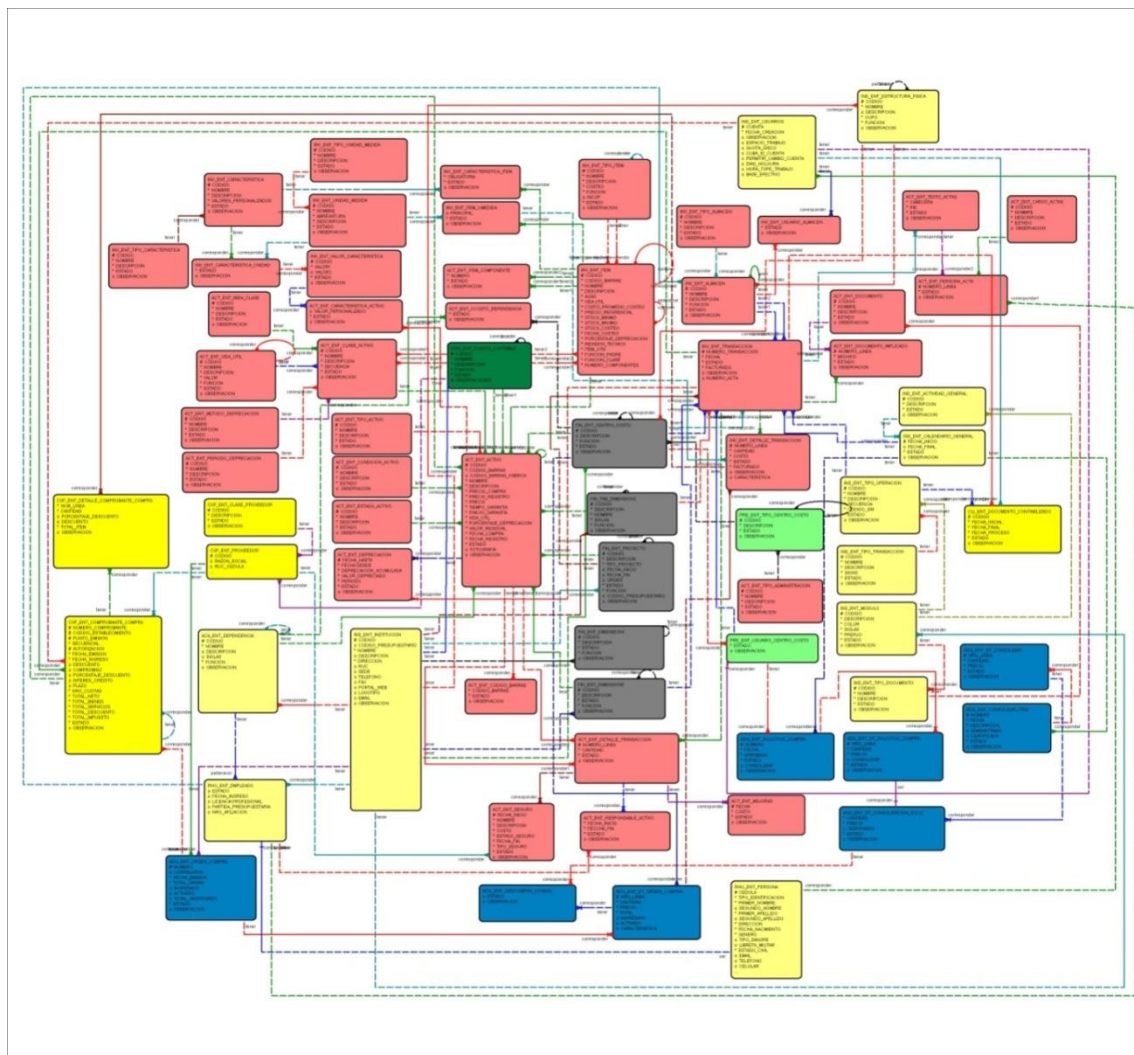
INV_ENT_ESTRUCTURA_INSUA
CODIGO
NOMBRE
DESCRIPCION
CUPO
FUNCION
OBSERVACION

INV_ENT_USUARIOS
CODIGO
FECHA_CREACION
OBSERVACION

INV_ENT_TIPO_UNIDAD_MEDIDA
CODIGO
NOMBRE
DESCRIPCION
ESTADO
OBSERVACION

INV_ENT_CARACTERISTICA
CODIGO
NOMBRE
DESCRIPCION
ESTADO
OBSERVACION

INV_ENT_UNIDAD_MEDIDA
CODIGO
NOMBRE
ABREVIATURA
DESCRIPCION
ESTADO
OBSERVACION

INV_ENT_TIPO_CARACTERISTICA
CODIGO
NOMBRE
DESCRIPCION
ESTADO
OBSERVACION

INV_ENT_TIPO_ITEM
CODIGO
NOMBRE
DESCRIPCION
ESTADO
OBSERVACION

INV_ENT_ITEM
CODIGO
NOMBRE
DESCRIPCION
ESTADO
OBSERVACION

INV_ENT_ALMACEN
CODIGO
NOMBRE
DESCRIPCION
ESTADO
OBSERVACION

INV_ENT_TIPO_ALMACEN
CODIGO
NOMBRE
DESCRIPCION
ESTADO
OBSERVACION

INV_ENT_USUARIO_ALMACEN
ESTADO
OBSERVACION

ACT_ENT_TEXTO_ACTIVO
ESTADO
OBSERVACION

ACT_ENT_CARGO_ACTIVO
CODIGO
NOMBRE
ESTADO
OBSERVACION

ACT_ENT_PERSONA_ACTIV
ESTADO
OBSERVACION

ACT_ENT_DOCUMENTO
CODIGO
NOMBRE
DESCRIPCION
ESTADO
OBSERVACION

ACT_ENT_DOCUMENTO_IMPLICADO
ESTADO
OBSERVACION

INV_ENT_TRANSACCION
NUMERO_TRANSACCION
FECHA
ESTADO
OBSERVACION

ACT_ENT_CLASE_ACTIVO
CODIGO
NOMBRE
DESCRIPCION
ESTADO
OBSERVACION

ACT_ENT_ACTIVO
CODIGO
NOMBRE
DESCRIPCION
ESTADO
OBSERVACION

ACT_ENT_TIPO_ACTIVO
CODIGO
NOMBRE
DESCRIPCION
ESTADO
OBSERVACION

ACT_ENT_CONDICION_ACTIVO
CODIGO
NOMBRE
DESCRIPCION
ESTADO
OBSERVACION

ACT_ENT_ESTADO_ACTIVO
CODIGO
NOMBRE
DESCRIPCION
ESTADO
OBSERVACION

ACT_ENT_DEPRECIACION
FECHA
VALOR_DEPRECIADO
ESTADO
OBSERVACION

ACT_ENT_METODO_DEPRECIACION
CODIGO
NOMBRE
DESCRIPCION
ESTADO
OBSERVACION

ACT_ENT_PERIODO_DEPRECIACION
CODIGO
NOMBRE
DESCRIPCION
ESTADO
OBSERVACION

CXP_ENT_DETALLE_COMPROBANTE_COMPRA
CANTIDAD
DESCUENTO
TOTAL_ITEM
OBSERVACION

CXP_ENT_CLASE_PROVEEDOR
CODIGO
DESCRIPCION
ESTADO
OBSERVACION

CXP_ENT_PROVEEDOR
CODIGO
RAZON_SOCIAL
RUC_CEDULA

CXP_ENT_COMPROBANTE_COMPRA
NUMERO_COMPROBANTE
FECHA_EMISION
TOTAL
ESTADO
OBSERVACION

ADA_ENT_DEPENDENCIA
CODIGO
NOMBRE
DESCRIPCION
SIGLAS
FUNCION
OBSERVACION

INS_ENT_INSTITUCION
CODIGO
NOMBRE
DESCRIPCION
DIRECCION
RUC
TELEFONO
EMAIL
OBSERVACION

ADA_ENT_EMPLEADO
ESTADO
FECHA_INGRESO

FIN_ENT_CENTRO_COSTO
CODIGO
NOMBRE
ESTADO
OBSERVACION

FIN_ENT_PROYECTO
CODIGO
NOMBRE
DESCRIPCION
ESTADO
OBSERVACION

PRE_ENT_TIPO_CENTRO_COSTO
CODIGO
DESCRIPCION
ESTADO
OBSERVACION

PRE_ENT_USUARIO_CENTRO_COSTO
ESTADO
OBSERVACION

INV_ENT_DETALLE_TRANSACCION
CANTIDAD
ESTADO
OBSERVACION

INV_ENT_TIPO_OPERACION
CODIGO
NOMBRE
DESCRIPCION
ESTADO
OBSERVACION

CG_ENT_DOCUMENTO_CONTABILIDAD
CODIGO
FECHA_INICIAL
FECHA_FINAL
ESTADO
OBSERVACION

INV_ENT_ACTIVIDAD_GENERAL
CODIGO
DESCRIPCION
ESTADO
OBSERVACION

INV_ENT_CALENDARIO_GENERAL
FECHA_INICIO
FECHA_FINAL
ESTADO
OBSERVACION

INV_ENT_TIPO_TRANSACCION
CODIGO
NOMBRE
DESCRIPCION
ESTADO
OBSERVACION

INV_ENT_MODULO
CODIGO
DESCRIPCION
ESTADO
OBSERVACION

INV_ENT_TIPO_DOCUMENTO
CODIGO
NOMBRE
DESCRIPCION
ESTADO
OBSERVACION

ACT_ENT_DETALLE_TRANSACCION
NUMERO_LINEA
ESTADO
OBSERVACION

ACT_ENT_SEGURO
CODIGO
FECHA_INICIO
FECHA_FIN
ESTADO
OBSERVACION

ACT_ENT_RESPONSABLE_ACTIVO
FECHA_INICIO
FECHA_FIN
ESTADO
OBSERVACION

ACT_ENT_MEJORAS
FECHA
COSTO
ESTADO
OBSERVACION

RHU_ENT_PERSONA
CEDULA
PRIMER_NOMBRE
SEGUNDO_NOMBRE
PRIMER_APELLIDO
SEGUNDO_APELLIDO
DIRECCION
FECHA_NACIMIENTO
GENERO
EMAIL
TELEFONO
CELULAR

corresponder
tener
pertenecer